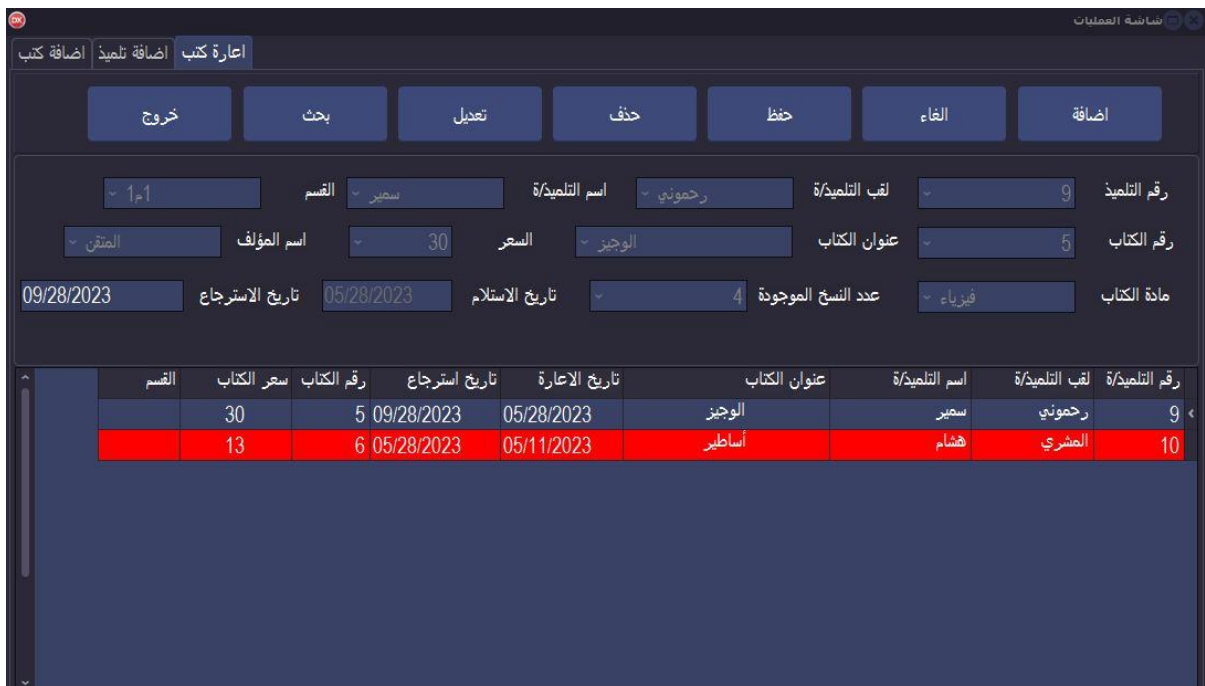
شاشة العمليات

اعارة كتب | اضافة تلميذ | اضافة كتب

اضافة | الغاء | حفظ | حذف | تعديل | بحث | خروج

رقم التلميذ 9 | لقب التلميذ/ة رحموني | اسم التلميذ/ة سمير | القسم 1م1

رقم الكتاب 5 | عنوان الكتاب الوجيز | السعر 30 | اسم المؤلف المتقن

مادة الكتاب فيزياء | عدد النسخ الموجودة 4 | تاريخ الاستلام 05/28/2023 | تاريخ الاسترجاع 09/28/2023

| رقم التلميذ/ة | لقب التلميذ/ة | اسم التلميذ/ة | عنوان الكتاب | تاريخ الاعارة | تاريخ استرجاع | رقم الكتاب | سعر الكتاب | القسم |
|---|---|---|---|---|---|---|---|---|
| 9 | رحموني | سمير | الوجيز | 05/28/2023 | 09/28/2023 | 5 | 30 | |
| 10 | المشري | هشام | أساطير | 05/11/2023 | 05/28/2023 | 6 | 13 | |